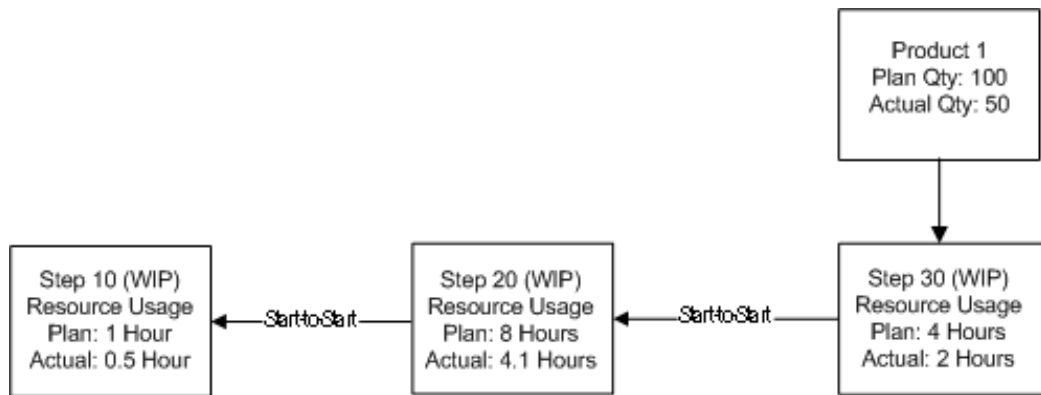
Product 1
Plan Qty: 100
Actual Qty: 50

Step 10 (WIP)
Resource Usage
Plan: 1 Hour
Actual: 0.5 Hour

Start-to-Start

Step 20 (WIP)
Resource Usage
Plan: 8 Hours
Actual: 4.1 Hours

Start-to-Start

Step 30 (WIP)
Resource Usage
Plan: 4 Hours
Actual: 2 Hours